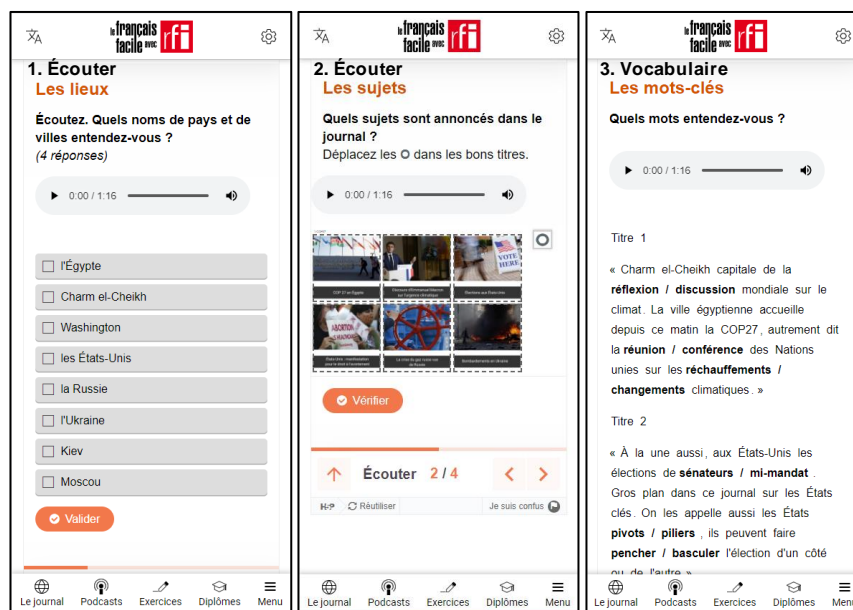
le français facile avec rfi

1. Écouter
Les lieux

Écoutez. Quels noms de pays et de villes entendez-vous ?
(4 réponses)

0:00 / 1:16

l'Égypte
Charm el-Cheikh
Washington
les États-Unis
la Russie
l'Ukraine
Kiev
Moscou

Valider

Le journal Podcasts Exercices Diplômes Menu

le français facile avec rfi

2. Écouter
Les sujets

Quels sujets sont annoncés dans le journal ?
Déplacez les O dans les bons titres.

0:00 / 1:16

COP 27 en Égypte
Élections aux États-Unis
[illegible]
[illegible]
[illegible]
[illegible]

Vérifier

Écouter 2 / 4

H-P Réutiliser Je suis confus

Le journal Podcasts Exercices Diplômes Menu

le français facile avec rfi

3. Vocabulaire
Les mots-clés

Quels mots entendez-vous ?

0:00 / 1:16

Titre 1

« Charm el-Cheikh capitale de la réflexion / discussion mondiale sur le climat. La ville égyptienne accueille depuis ce matin la COP27, autrement dit la réunion / conférence des Nations unies sur les réchauffements / changements climatiques. »

Titre 2

« À la une aussi, aux États-Unis les élections de sénateurs / mi-mandat . Gros plan dans ce journal sur les États clés. On les appelle aussi les États pivots / piliers , ils peuvent faire pencher / basculer l'élection d'un côté ou de l'autre »

Le journal Podcasts Exercices Diplômes Menu